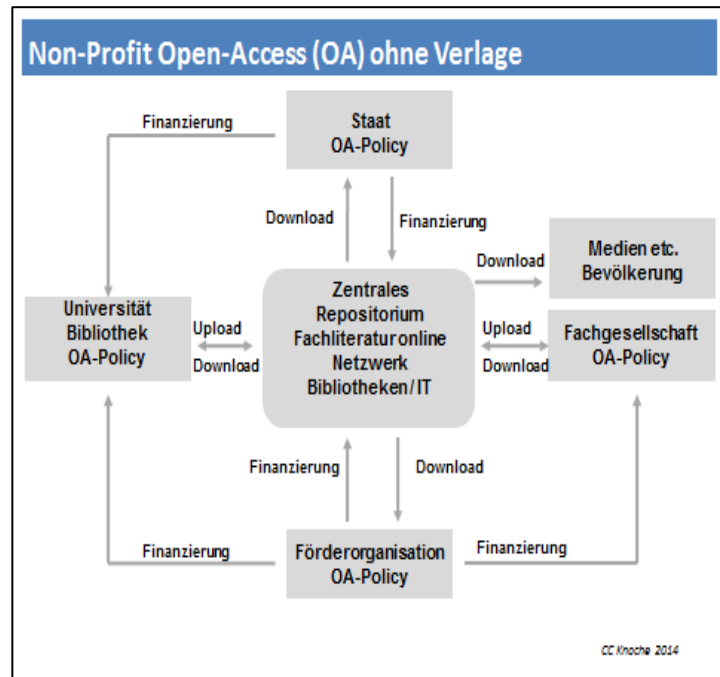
Non-Profit Open-Access (OA) ohne Verlage

Finanzierung

Staat
OA-Policy

Download

Finanzierung

Download

Medien etc.
Bevölkerung

Universität
Bibliothek
OA-Policy

Upload

Download

Zentrales
Repositorium
Fachliteratur online
Netzwerk
Bibliotheken/IT

Upload

Download

Fachgesellschaft
OA-Policy

Finanzierung

Download

Finanzierung

Förderorganisation
OA-Policy

Finanzierung

CC Knoche 2014